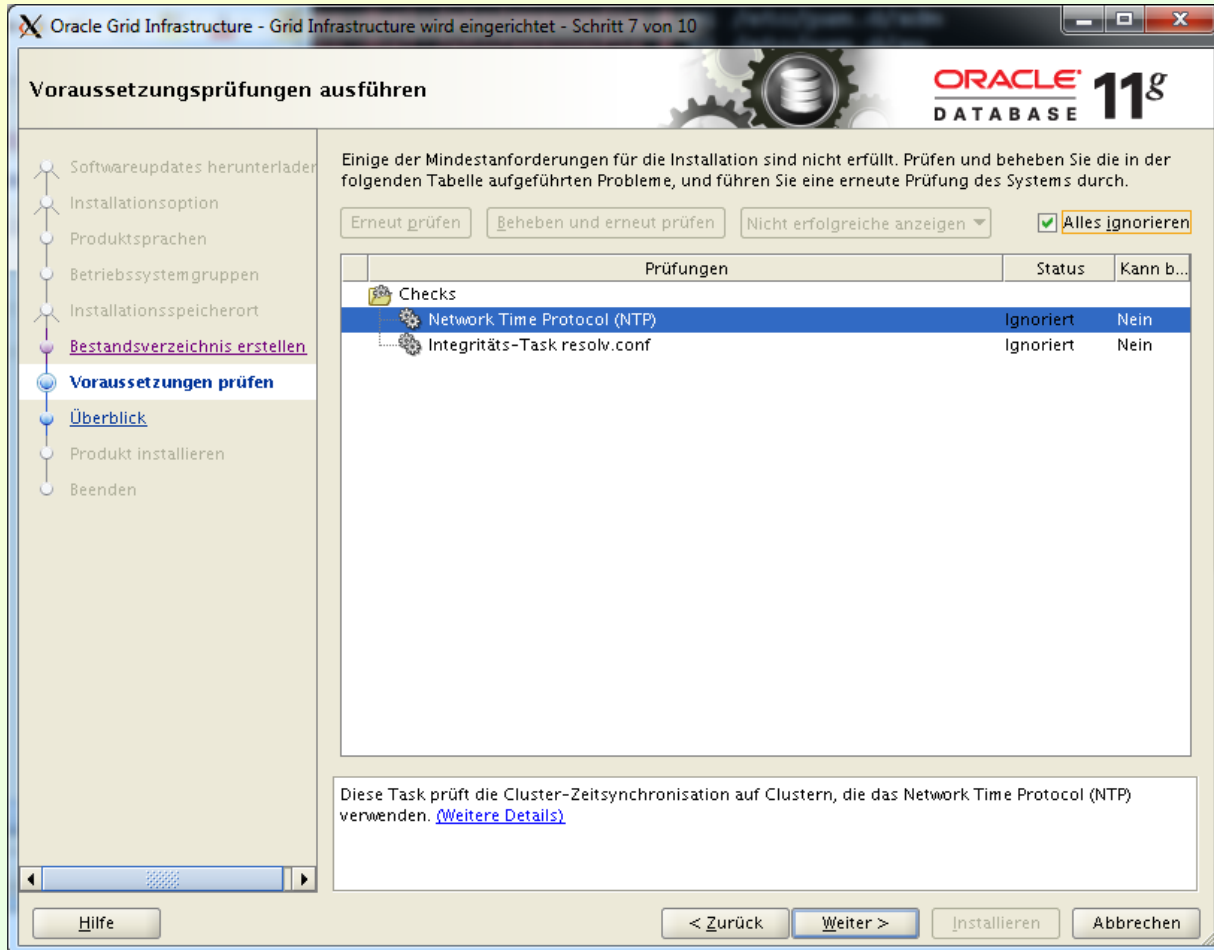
Oracle Grid Infrastructure - Grid Infrastructure wird eingerichtet - Schritt 7 von 10

Voraussetzungsprüfungen ausführen

ORACLE DATABASE 11g

Softwareupdates herunterladen
Installationsoption
Produktsprachen
Betriebssystemgruppen
Installationsspeicherort
Bestandsverzeichnis erstellen
Voraussetzungen prüfen
Überblick
Produkt installieren
Beenden

Einige der Mindestanforderungen für die Installation sind nicht erfüllt. Prüfen und beheben Sie die in der folgenden Tabelle aufgeführten Probleme, und führen Sie eine erneute Prüfung des Systems durch.

Erneut prüfen | Beheben und erneut prüfen | Nicht erfolgreiche anzeigen | Alles ignorieren

| Prüfungen | Status | Kann b... |
|---|---|---|
| Checks | | |
| Network Time Protocol (NTP) | Ignoriert | Nein |
| Integritäts-Task resolv.conf | Ignoriert | Nein |

Diese Task prüft die Cluster-Zeitsynchronisation auf Clustern, die das Network Time Protocol (NTP) verwenden. (Weitere Details)

Hilfe | < Zurück | Weiter > | Installieren | Abbrechen